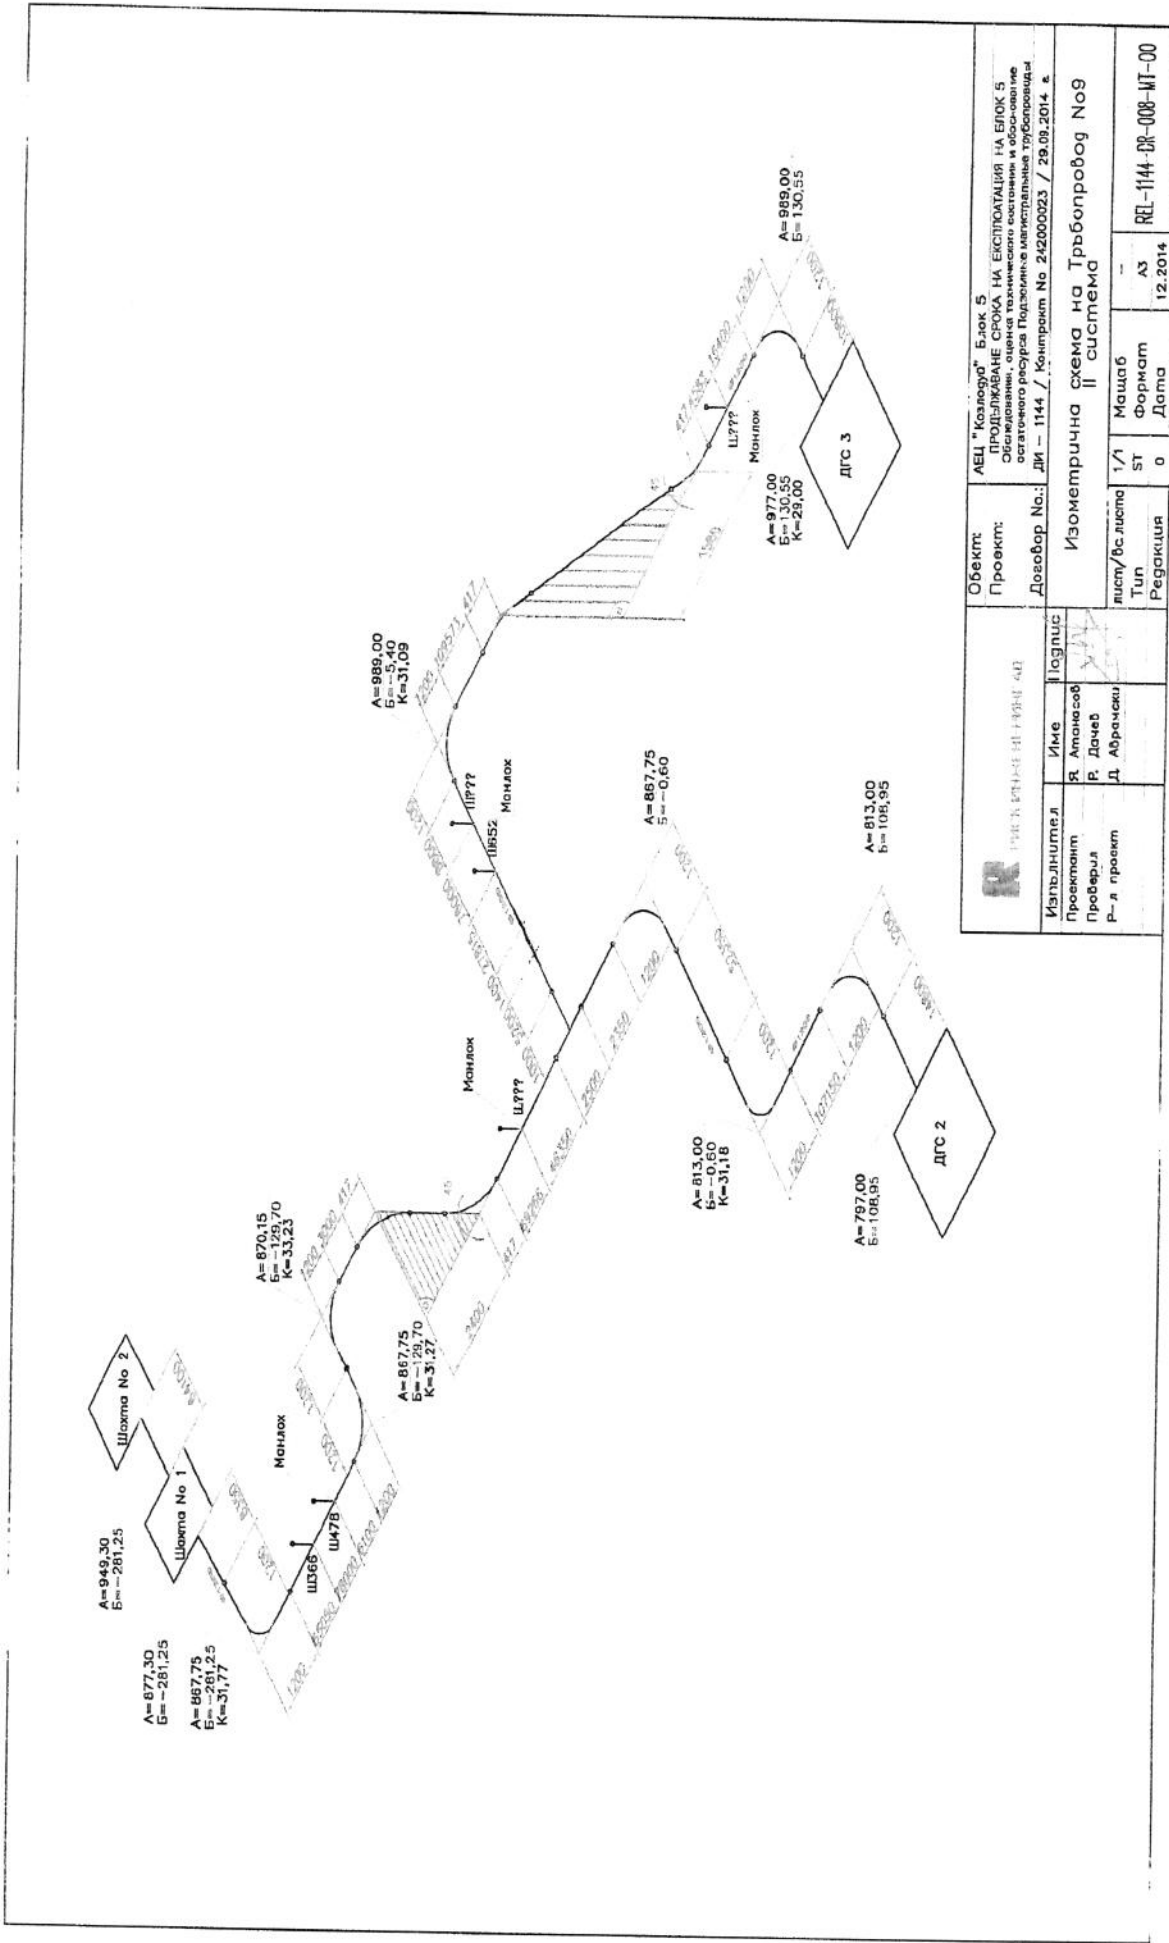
А=949,30
Б=-281,25

А=877,30
Б=-281,25

А=867,75
Б=-281,25
К=31,77

Шахта No 1

Шахта No 2

Ш366

Ш478

Манлох

А=870,15
Б=-129,70
К=33,23

А=867,75
Б=-129,70
К=31,27

Манлох

Ш???

А=813,00
Б=-0,60
К=31,18

А=867,75
Б=-0,60

А=797,00
Б=108,95

А=813,00
Б=108,95

ДГС 2

Ш652

Ш???

Манлох

А=989,00
Б=-5,40
К=31,09

А=977,00
Б=130,55
К=29,00

Ш???

Манлох

ДГС 3

А=989,00
Б=130,55

Обект: АЕЦ "Козлодуй" Блок 5
Проект: ПРОДЪЛЖАВАНЕ СРОКА НА ЕКСПЛОАТАЦИЯ НА БЛОК 5
Обследование, оценка технического состояния и обоснование остаточного ресурса Подземные магистральные трубопроводы
Договор No.: ДИ – 1144 / Контракт No 24200023 / 29.09.2014 г.

Изометрична схема на Тръбопровод No9
II система

| Изпълнител | Име | Подпис |
|---|---|---|
| Проектант | Я. Атанасов | |
| Проверил | Р. Дачев | |
| Р-л проект | Д. Абрачки | |

| лист/вс.листа | 1/1 | Мащаб | - |
|---|---|---|---|
| Тип | ST | Формат | А3 |
| Редакция | 0 | Дата | 12.2014 |

REL-1144-DR-008-MT-00